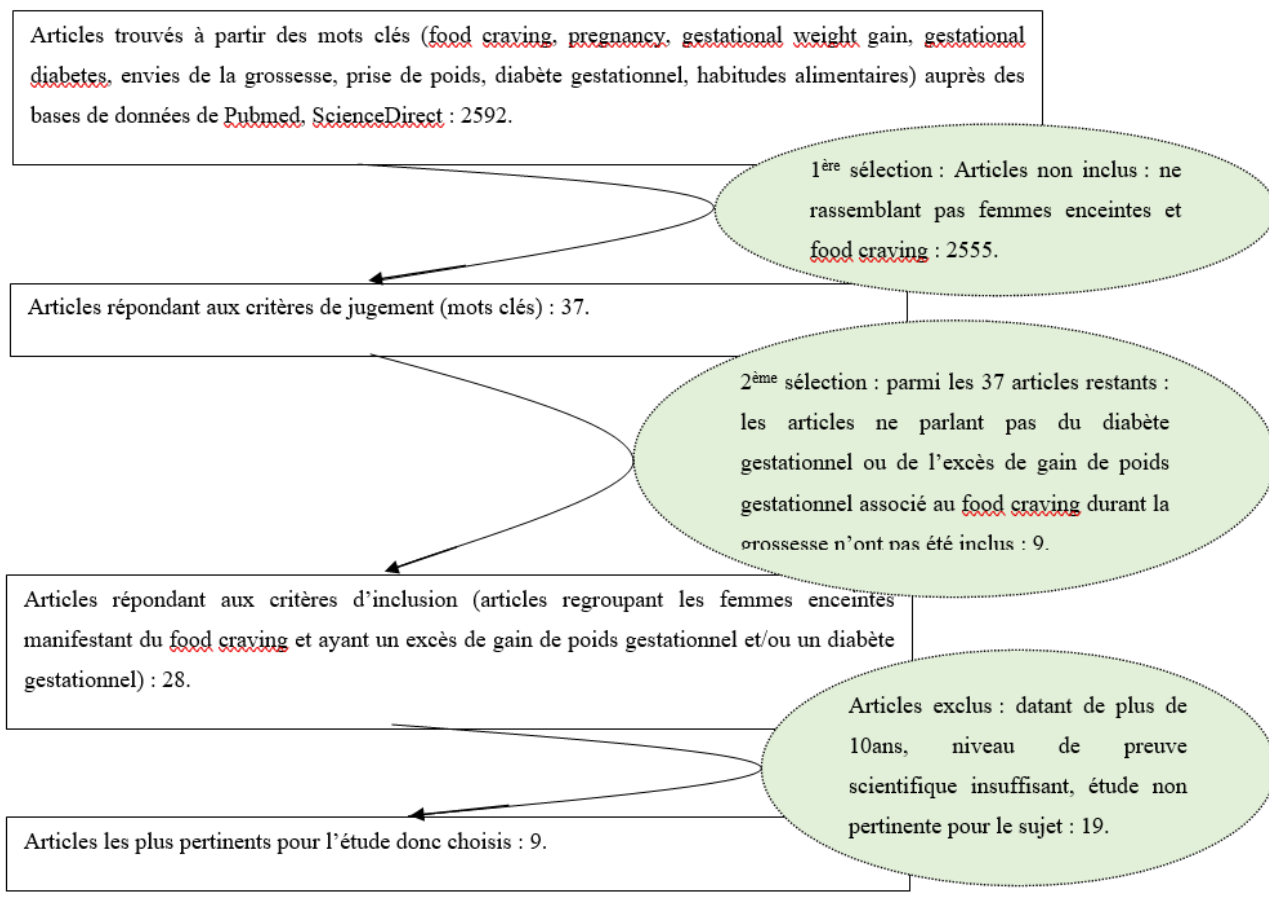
Articles trouvés à partir des mots clés (food craving, pregnancy, gestational weight gain, gestational diabetes, envies de la grossesse, prise de poids, diabète gestationnel, habitudes alimentaires) auprès des bases de données de Pubmed, ScienceDirect : 2592.

1ère sélection : Articles non inclus : ne rassemblant pas femmes enceintes et food craving : 2555.

Articles répondant aux critères de jugement (mots clés) : 37.

2ème sélection : parmi les 37 articles restants : les articles ne parlant pas du diabète gestationnel ou de l'excès de gain de poids gestationnel associé au food craving durant la grossesse n'ont pas été inclus : 9.

Articles répondant aux critères d'inclusion (articles regroupant les femmes enceintes manifestant du food craving et ayant un excès de gain de poids gestationnel et/ou un diabète gestationnel) : 28.

Articles exclus : datant de plus de 10ans, niveau de preuve scientifique insuffisant, étude non pertinente pour le sujet : 19.

Articles les plus pertinents pour l'étude donc choisis : 9.